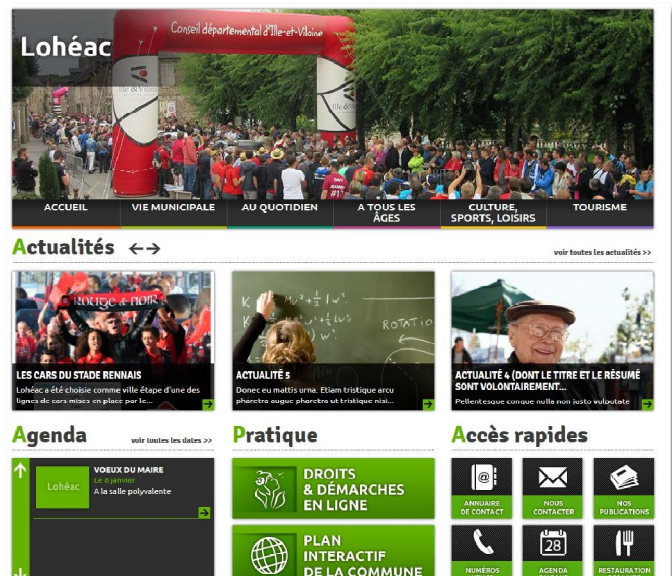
Lohéac

Conseil départemental d'Ille-et-Vilaine

Ille & Vilaine

Ille & Vilaine

ACCUEIL | VIE MUNICIPALE | AU QUOTIDIEN | A TOUS LES ÂGES | CULTURE, SPORTS, LOISIRS | TOURISME

Actualités

voir toutes les actualités >>

LES CARS DU STADE RENNAIS

Lohéac a été choisie comme ville étape d'une des lignes de cars mises en place par le...

ACTUALITÉ 5

Donec eu mattis urna. Etiam tristique arcu pharetra augue pharetra ut tristique nisi...

ROTATIO

ACTUALITÉ 4 (DONT LE TITRE ET LE RÉSUMÉ SONT VOLONTAIREMENT...

Pellentesque congue nulla non justo vulputate

Agenda

voir toutes les dates >>

Lohéac

VOEUX DU MAIRE

Le 6 janvier

A la salle polyvalente

Pratique

DROITS & DÉMARCHES EN LIGNE

PLAN INTERACTIF DE LA COMMUNE

Accès rapides

ANNUAIRE DE CONTACT

NOUS CONTACTER

NOS PUBLICATIONS

NUMÉROS

28

AGENDA

RESTAURATION